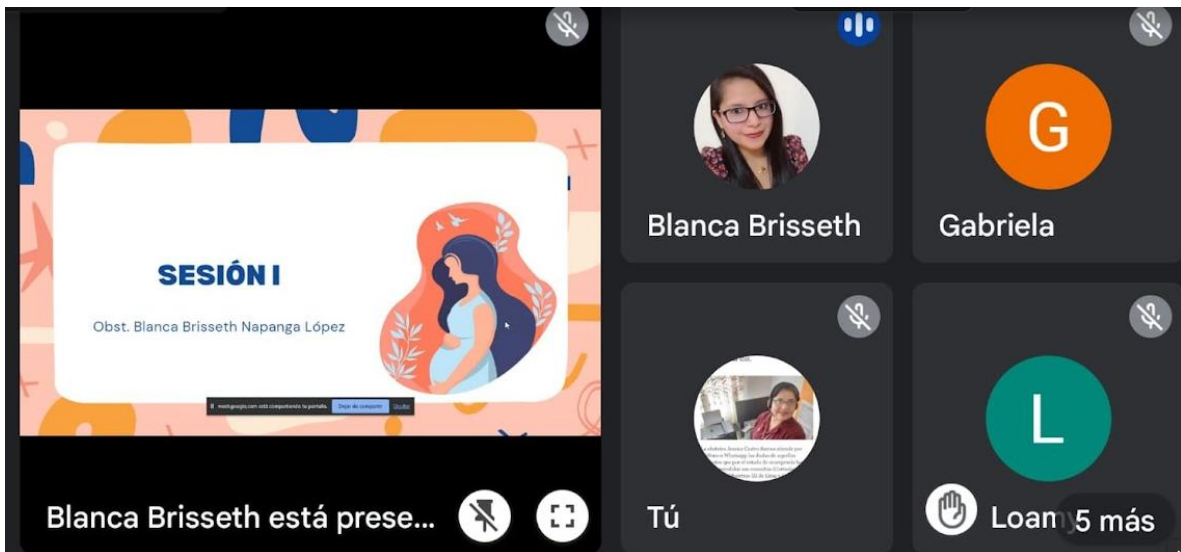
SESIÓN I

Obst. Blanca Brisseth Napanga López

meet.google.com está compartiendo tu pantalla. Dejar de compartir Ocultar

Blanca Brisseth

G

Gabriela

Tú

L

Loam

5 más

Blanca Brisseth está prese...